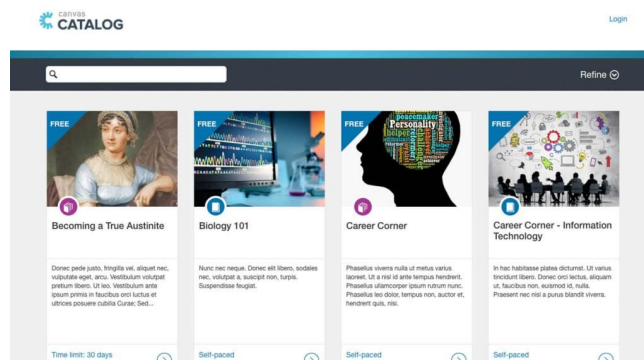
canvas CATALOG

Login

Refine

FREE

Becoming a True Austinite

Donec pede justo, fringilla vel, aliquet nec, vulputate eget, arcu. Vestibulum volutpat pretium libero. Ut leo. Vestibulum ante ipsum primis in faucibus orci luctus et ultrices posuere cubilia Curae; Sed...

Time limit: 30 days

FREE

Biology 101

Nunc nec neque. Donec elit libero, sodales nec, volutpat a, suscipit non, turpis. Suspendisse feugiat.

Self-paced

FREE

Career Corner

Phasellus viverra nulla ut metus varius laoreet. Ut a nisi id ante tempus hendrerit. Phasellus ullamcorper ipsum rutrum nunc. Phasellus leo dolor, tempus non, auctor et, hendrerit quis, nisi.

Self-paced

FREE

Career Corner - Information Technology

In hac habitasse platea dictumst. Ut varius tincidunt libero. Donec orci lectus, aliquam ut, faucibus non, euismod id, nulla. Praesent nec nisl a purus blandit viverra.

Self-paced